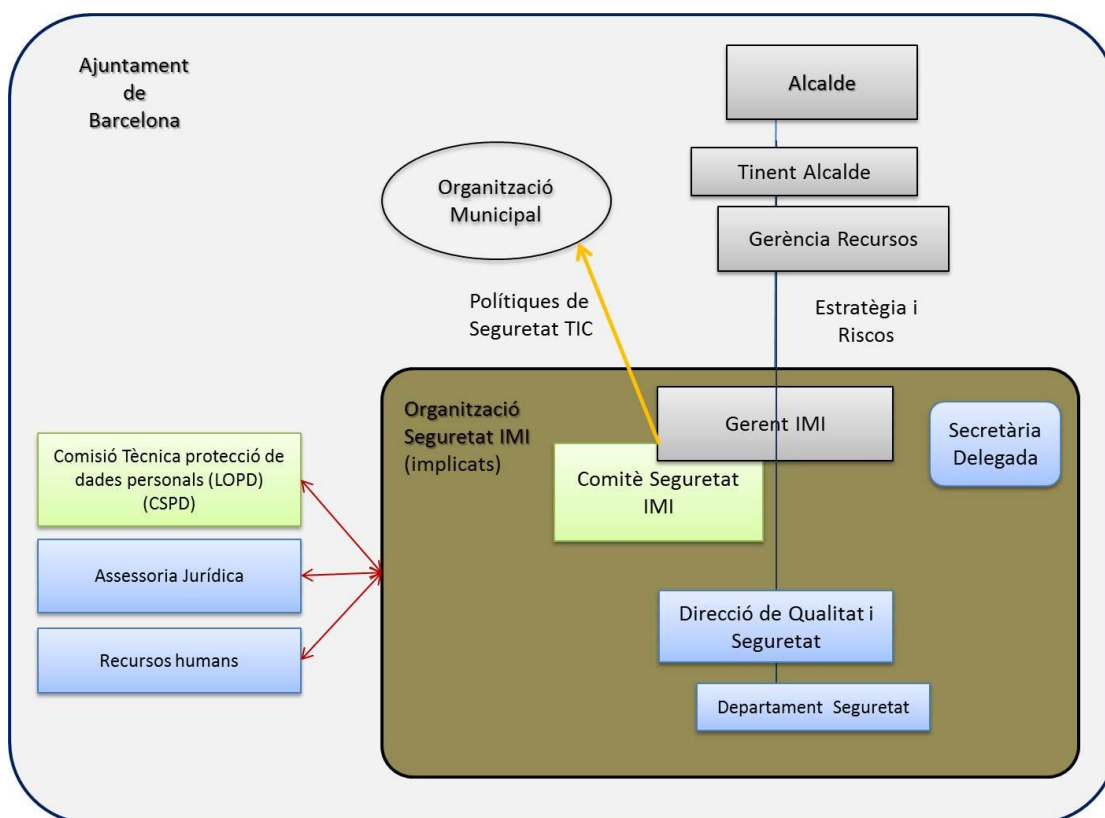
Ajuntament de Barcelona

Alcalde

Tinent Alcalde

Organització Municipal

Gerència Recursos

Polítiques de Seguretat TIC

Estratègia i Riscos

Organització Seguretat IMI (implicats)

Gerent IMI

Secretària Delegada

Comisió Tècnica protecció de dades personals (LOPD) (CSPD)

Comitè Seguretat IMI

Assessoria Jurídica

Recursos humans

Direcció de Qualitat i Seguretat

Departament Seguretat